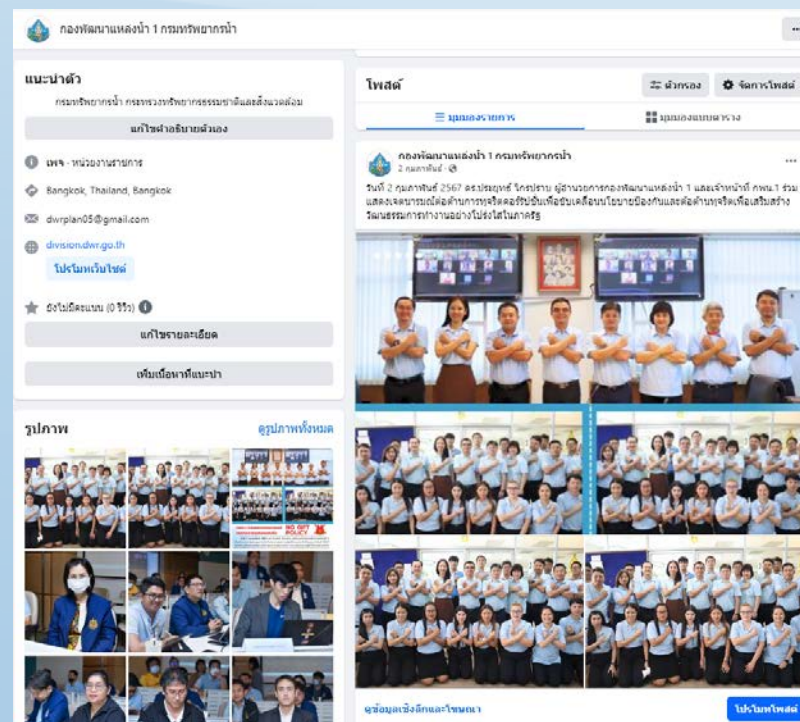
กองพัฒนาแหล่งน้ำ 1 กรมทรัพยากรน้ำ

แนะนำตัว

กรมทรัพยากรน้ำ กระทรวงทรัพยากรธรรมชาติและสิ่งแวดล้อม

แก้ไขคำอธิบายตัวเอง

เพจ · หน่วยงานราชการ

Bangkok, Thailand, Bangkok

dwrplan05@gmail.com

division.dwr.go.th

โปรโมทเว็บไซต์

ยังไม่มีคะแนน (0 รีวิว)

แก้ไขรายละเอียด

เพิ่มเนื้อหาที่แนะนำ

รูปภาพ

ดูรูปภาพทั้งหมด

NO GIFT POLICY

โพสต์

ตัวกรอง

จัดการโพสต์

มุมมองรายการ

มุมมองแบบตาราง

กองพัฒนาแหล่งน้ำ 1 กรมทรัพยากรน้ำ

2 กุมภาพันธ์ ·

วันที่ 2 กุมภาพันธ์ 2567 ดร.ประยุทธ์ ไกรปราบ ผู้อำนวยการกองพัฒนาแหล่งน้ำ 1 และเจ้าหน้าที่ กพน.1 ร่วมแสดงเจตนารมณ์ต่อต้านการทุจริตคอร์รัปชันเพื่อขับเคลื่อนนโยบายป้องกันและต่อต้านทุจริตเพื่อเสริมสร้างวัฒนธรรมการทำงานอย่างโปร่งใสในภาครัฐ

ดูข้อมูลเชิงลึกและโฆษณา

โปรโมทโพสต์